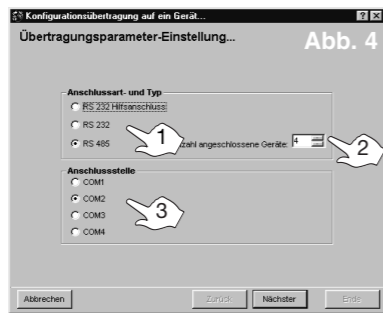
Konfigurationsübertragung auf ein Gerät...

? X

Übertragungsparameter-Einstellung...

Abb. 4

Anschlussart- und Typ

RS 232 Hilfsanschluss

RS 232

RS 485

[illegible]zahl angeschlossene Geräte: 4

1

2

Anschlussstelle

COM1

COM2

COM3

COM4

3

Abbrechen

Zurück

Nächster

Ende